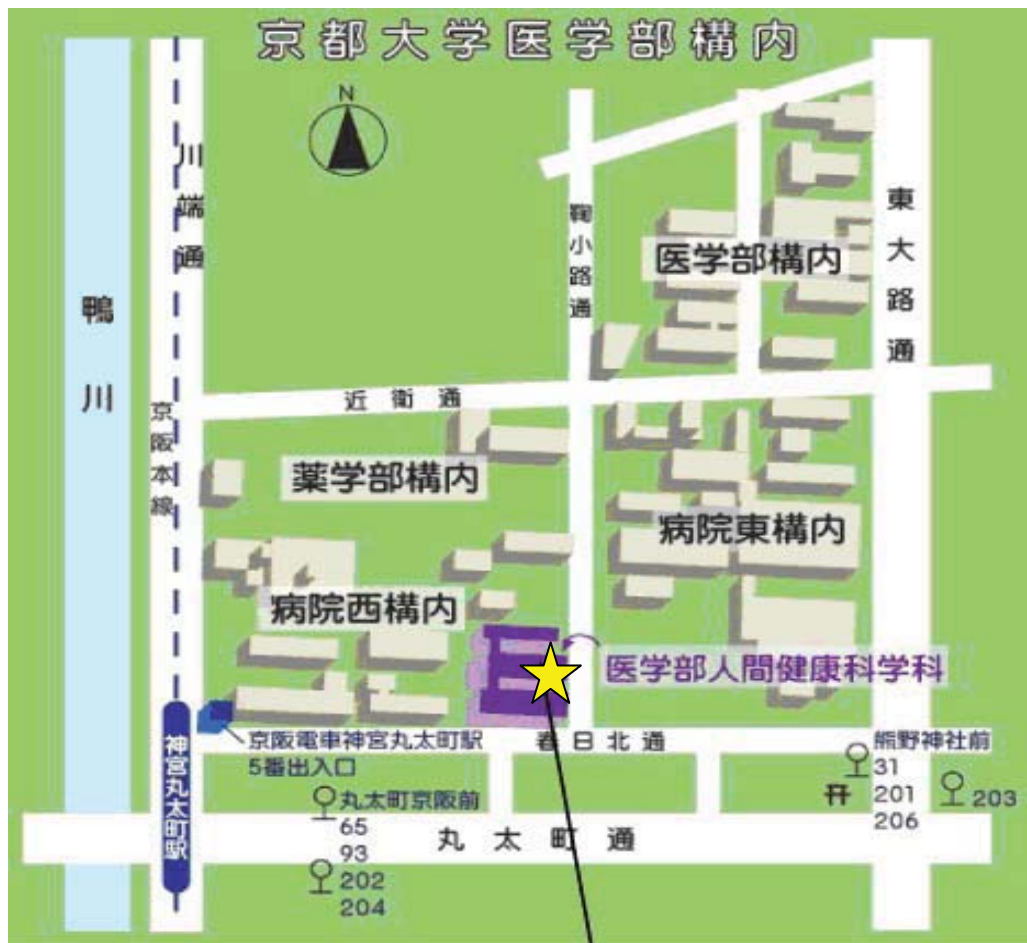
京都大学医学部構内

N

川端通

鴨川

京阪本線

神宮丸太町駅

近衛通

鞠小路通

東大路通

医学部構内

薬学部構内

病院東構内

病院西構内

医学部人間健康科学科

京阪電車神宮丸太町駅
5番出入口

春日北通

熊野神社前
31
201
206

203

丸太町京阪前
65
93
202
204

丸太町通